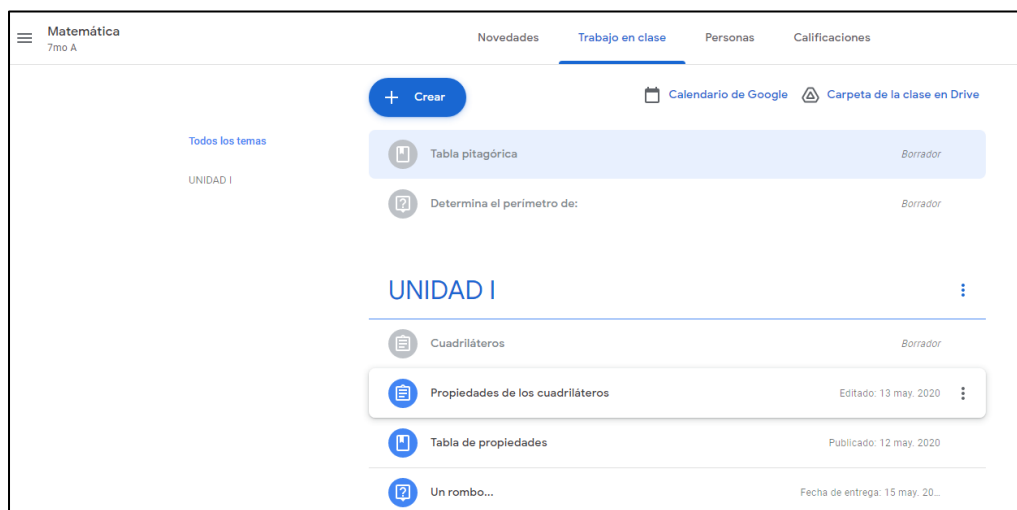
Matemática
7mo A

Novedades Trabajo en clase Personas Calificaciones

+ Crear

Calendario de Google Carpeta de la clase en Drive

Todos los temas

UNIDAD I

Tabla pitagórica Borrador

Determina el perímetro de: Borrador

UNIDAD I

Cuadriláteros Borrador

Propiedades de los cuadriláteros Editado: 13 may. 2020

Tabla de propiedades Publicado: 12 may. 2020

Un rombo... Fecha de entrega: 15 may. 20...